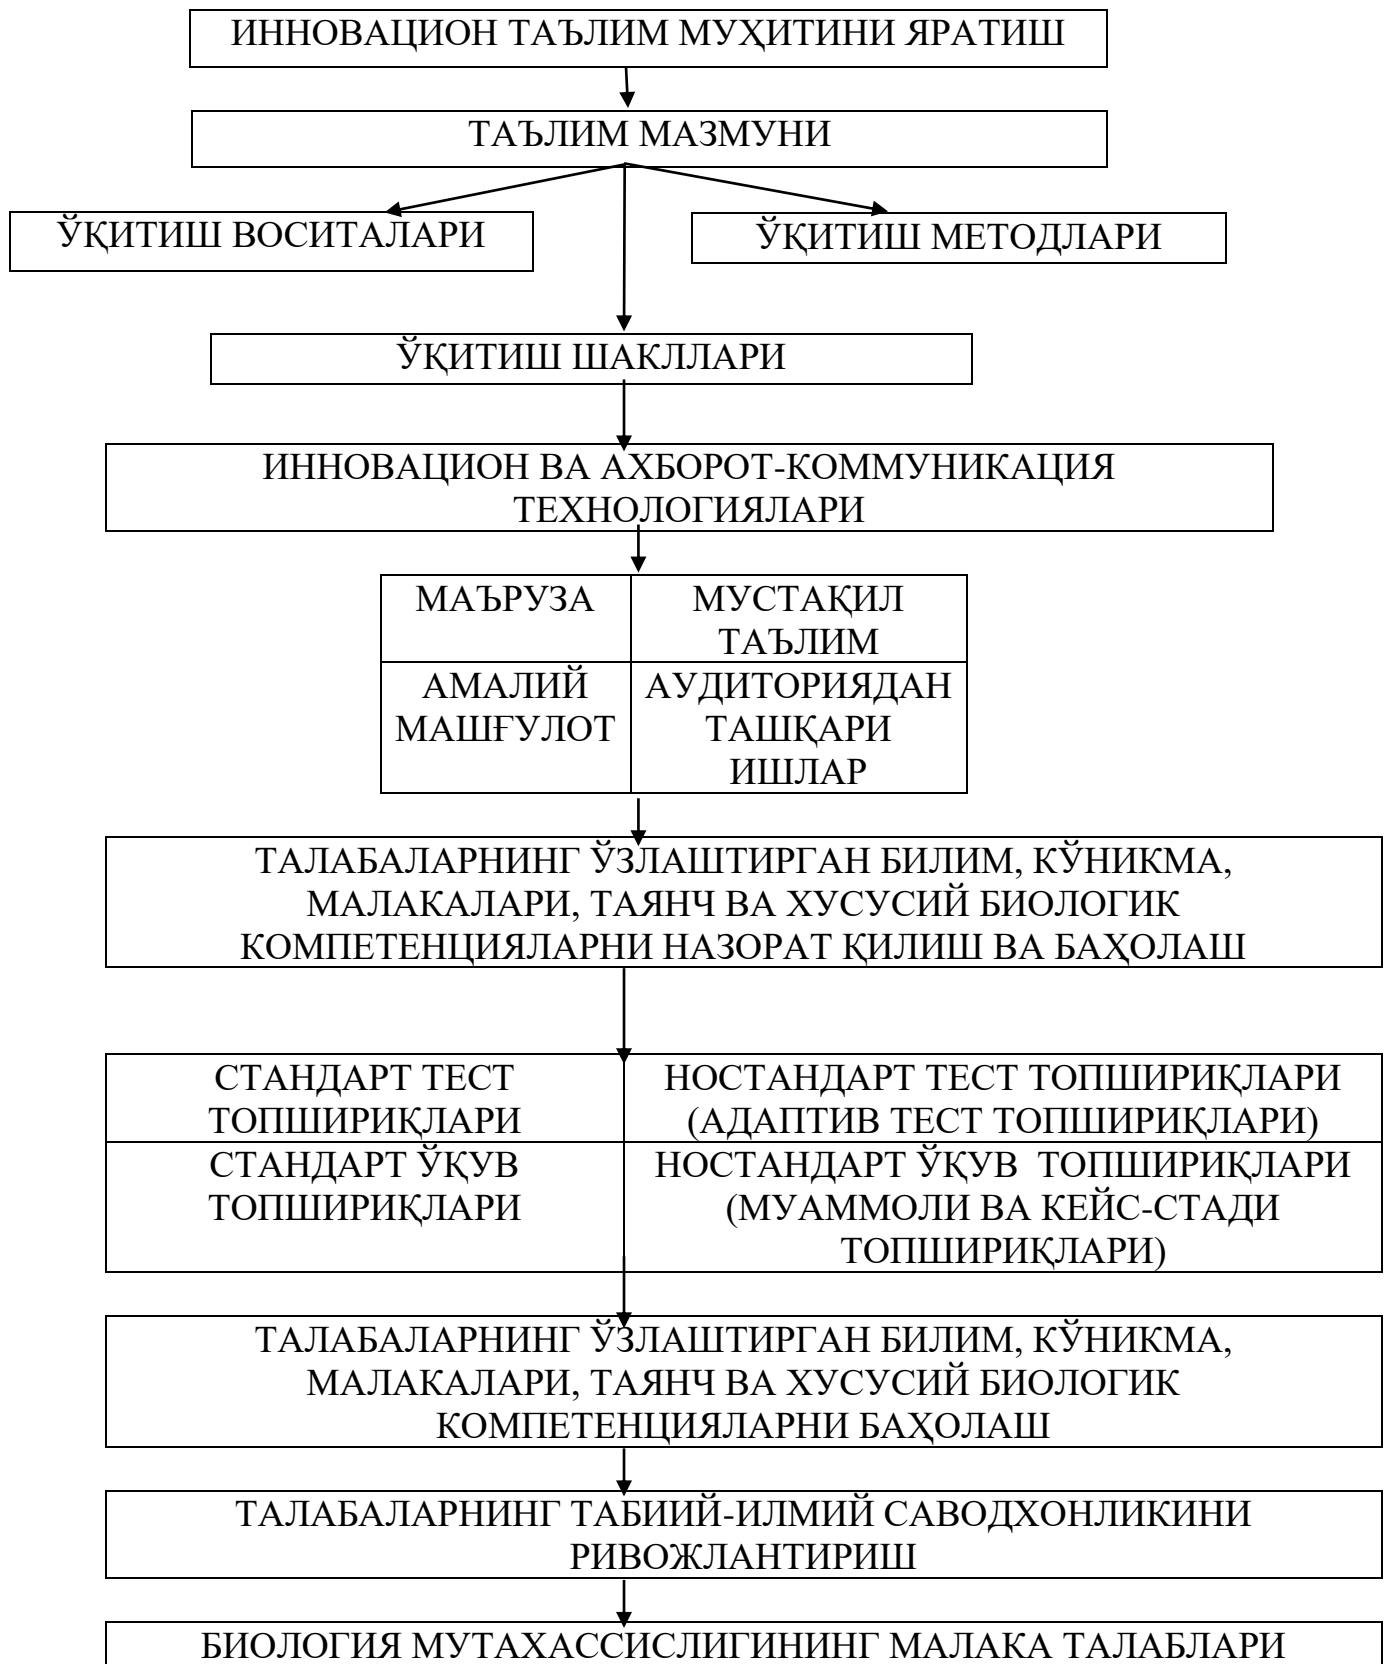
ИННОВАЦИОН ТАЪЛИМ МУҲИТИНИ ЯРАТИШ

ТАЪЛИМ МАЗМУНИ

ЎҚИТИШ ВОСИТАЛАРИ

ЎҚИТИШ МЕТОДЛАРИ

ЎҚИТИШ ШАКЛЛАРИ

ИННОВАЦИОН ВА АХБОРОТ-КОММУНИКАЦИЯ ТЕХНОЛОГИЯЛАРИ

| МАЪРУЗА | МУСТАҚИЛ ТАЪЛИМ |
|---|---|
| АМАЛИЙ МАШҒУЛОТ | АУДИТОРИЯДАН ТАШҚАРИ ИШЛАР |

ТАЛАБАЛАРНИНГ ЎЗЛАШТИРГАН БИЛИМ, КЎНИКМА, МАЛАКАЛАРИ, ТАЯНЧ ВА ХУСУСИЙ БИОЛОГИК КОМПЕТЕНЦИЯЛАРНИ НАЗОРАТ ҚИЛИШ ВА БАҲОЛАШ

| СТАНДАРТ ТЕСТ ТОПШИРИҚЛАРИ | НОСТАНДАРТ ТЕСТ ТОПШИРИҚЛАРИ (АДАПТИВ ТЕСТ ТОПШИРИҚЛАРИ) |
|---|---|
| СТАНДАРТ ЎҚУВ ТОПШИРИҚЛАРИ | НОСТАНДАРТ ЎҚУВ ТОПШИРИҚЛАРИ (МУАММОЛИ ВА КЕЙС-СТАДИ ТОПШИРИҚЛАРИ) |

ТАЛАБАЛАРНИНГ ЎЗЛАШТИРГАН БИЛИМ, КЎНИКМА, МАЛАКАЛАРИ, ТАЯНЧ ВА ХУСУСИЙ БИОЛОГИК КОМПЕТЕНЦИЯЛАРНИ БАҲОЛАШ

ТАЛАБАЛАРНИНГ ТАБИИЙ-ИЛМИЙ САВОДХОНЛИКИНИ РИВОЖЛАНТИРИШ

БИОЛОГИЯ МУТАХАССИСЛИГИНИНГ МАЛАКА ТАЛАБЛАРИ